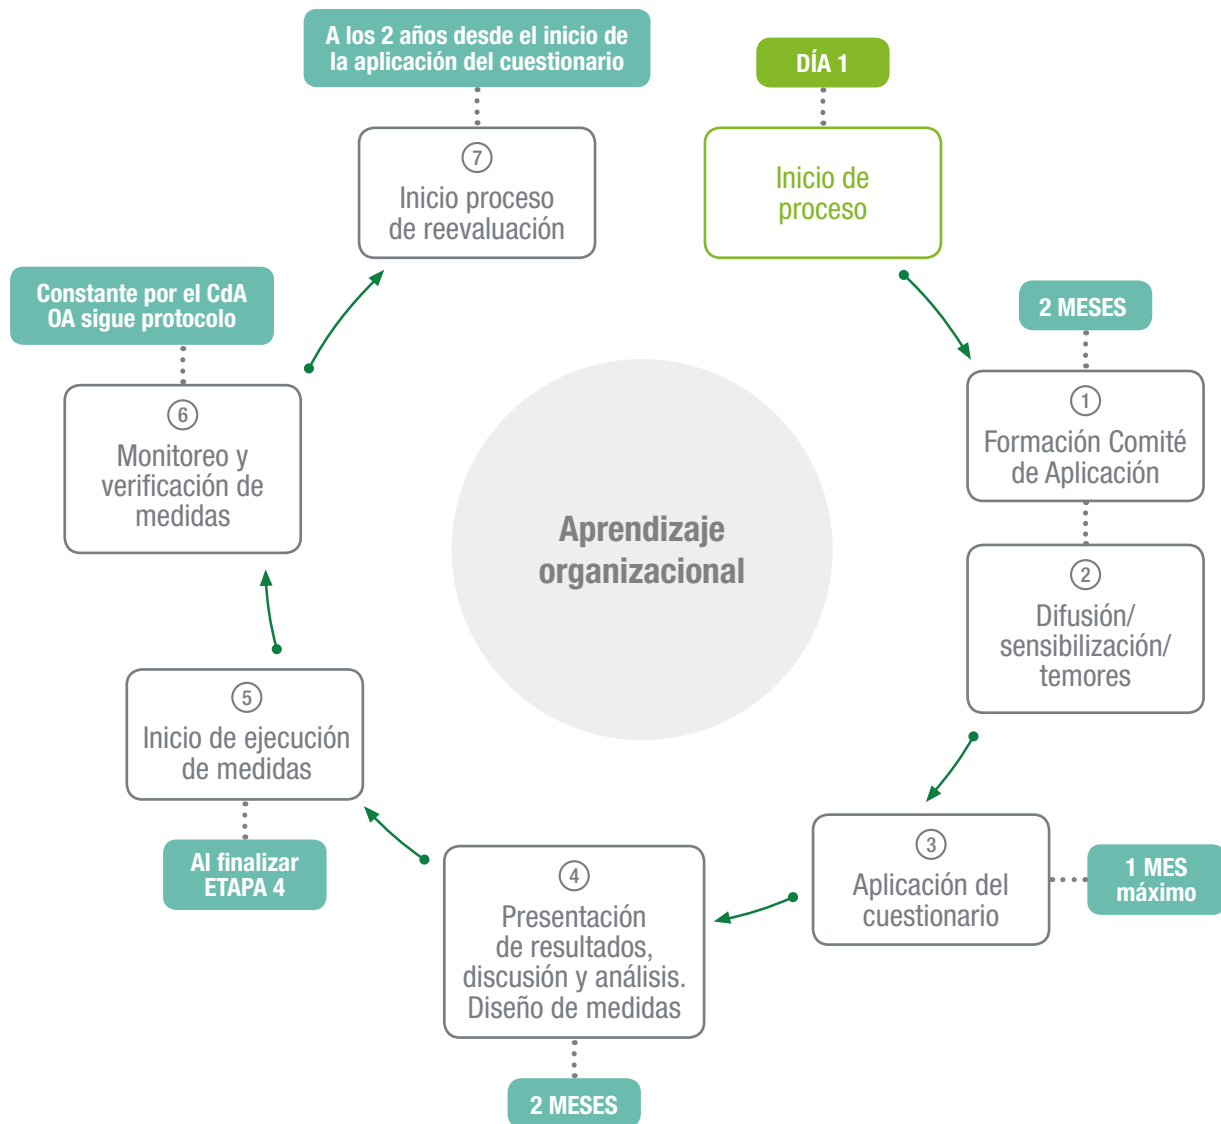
A los 2 años desde el inicio de la aplicación del cuestionario

⑦
Inicio proceso de reevaluación

DÍA 1

Inicio de proceso

2 MESES

①
Formación Comité de Aplicación

②
Difusión/ sensibilización/ temores

Constante por el CdA OA sigue protocolo

⑥
Monitoreo y verificación de medidas

Aprendizaje organizacional

⑤
Inicio de ejecución de medidas

Al finalizar ETAPA 4

③
Aplicación del cuestionario

1 MES máximo

④
Presentación de resultados, discusión y análisis. Diseño de medidas

2 MESES